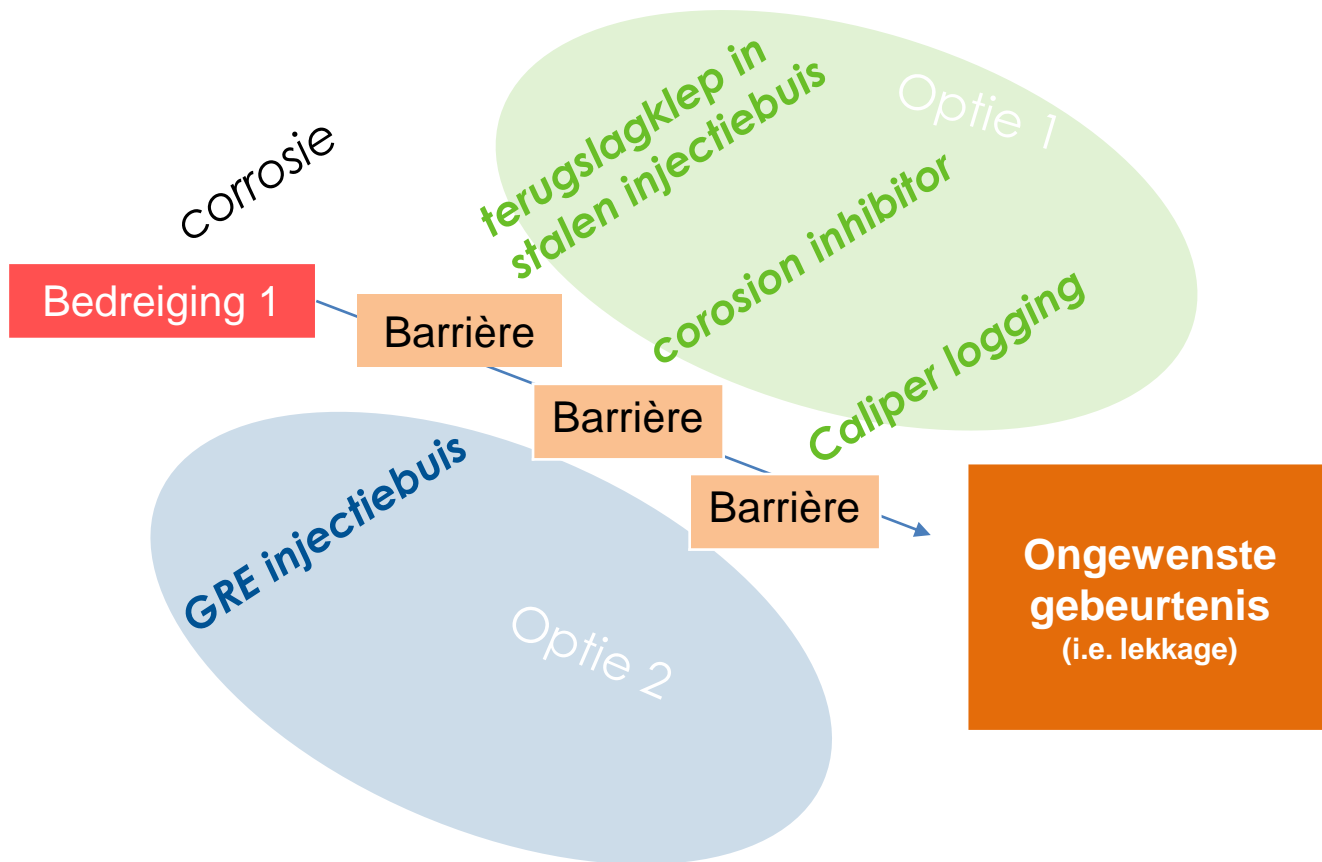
corrosie

Bedreiging 1

Barrière

Barrière

Barrière

terugslagklep in stalen injectiebuis

Optie 1

corosion inhibitor

Caliper logging

GRE injectiebuis

Optie 2

Ongewenste gebeurtenis
(i.e. lekkage)